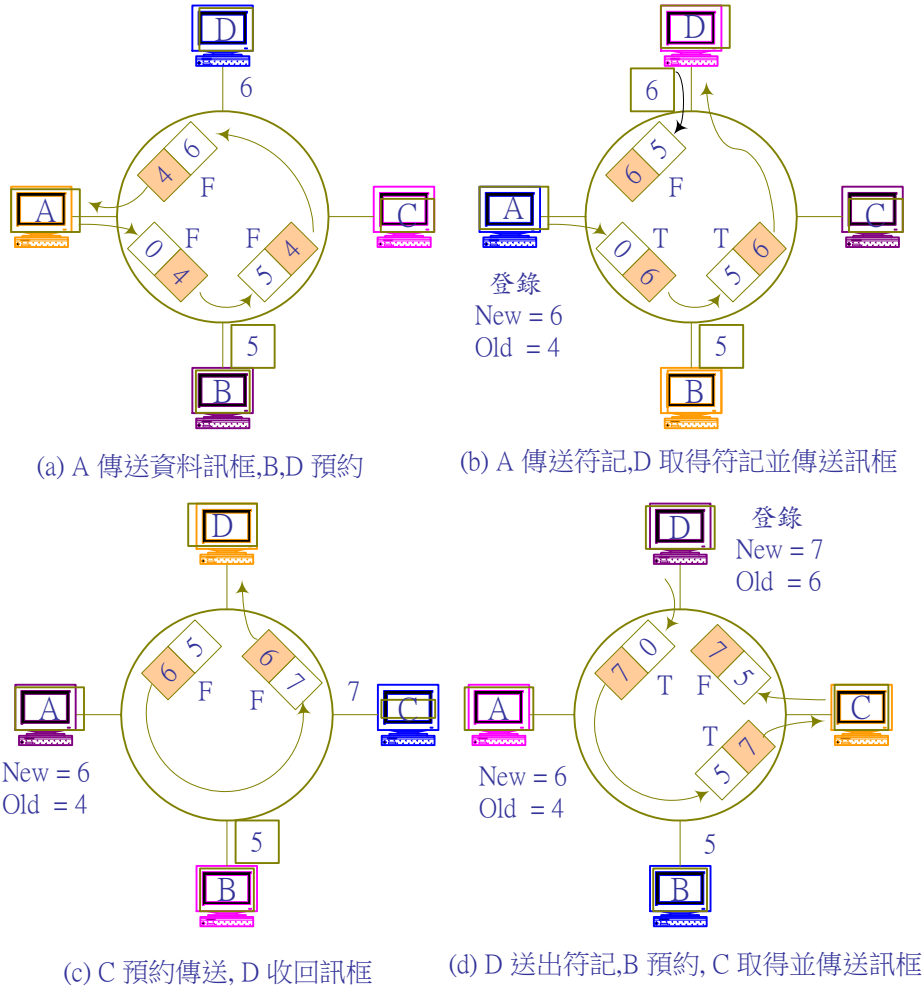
D
6
4 6
F
A
C
0
F
F
5 4
4
5
B

(a) A 傳送資料訊框,B,D 預約

D
6
6 5
F
A
C
0
T
T
5 6
6
登錄
New = 6
Old = 4
5
B

(b) A 傳送符記,D 取得符記並傳送訊框

D
6 5
F
6 7
F
7
A
C
New = 6
Old = 4
5
B

(c) C 預約傳送, D 收回訊框

D
登錄
New = 7
Old = 6
7 0
T
F
7 5
A
C
T
New = 6
Old = 4
5 7
5
B

(d) D 送出符記,B 預約, C 取得並傳送訊框